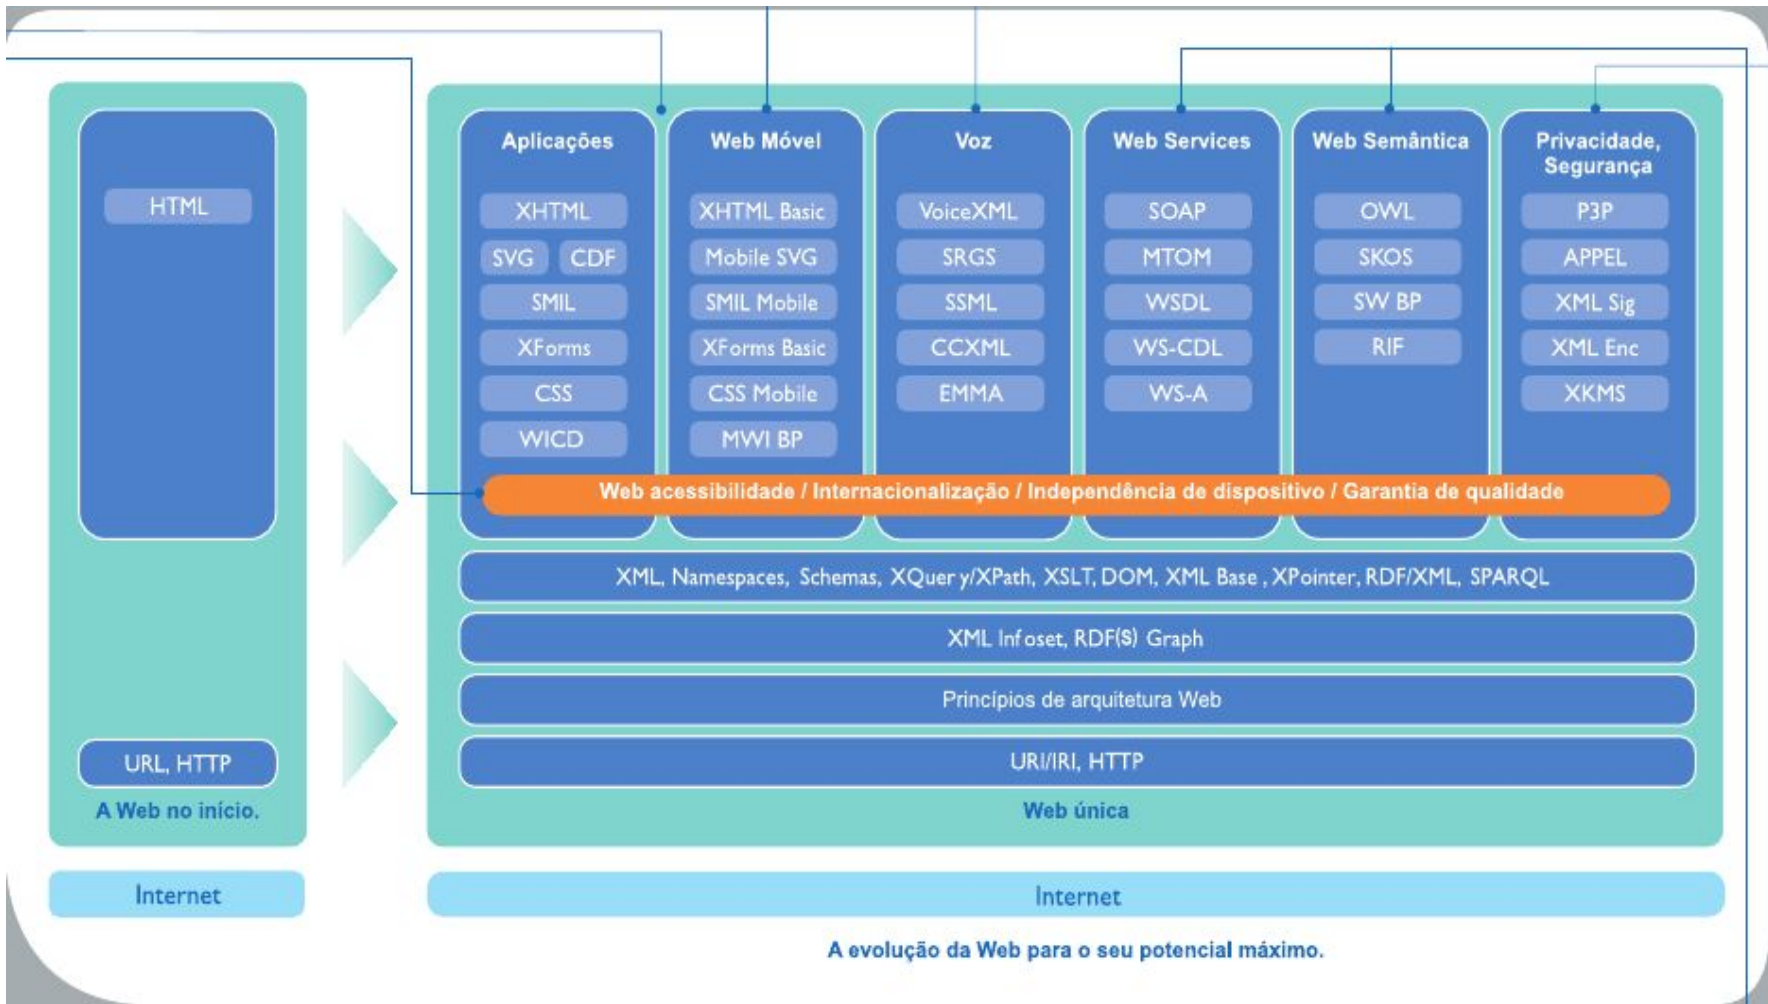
HTML

URL, HTTP

A Web no início.

Aplicações

XHTML

SVG CDF

SMIL

XForms

CSS

WICD

Web Móvel

XHTML Basic

Mobile SVG

SMIL Mobile

XForms Basic

CSS Mobile

MWI BP

Voz

VoiceXML

SRGS

SSML

CCXML

EMMA

Web Services

SOAP

MTOM

WSDL

WS-CDL

WS-A

Web Semântica

OWL

SKOS

SW BP

RIF

Privacidade, Segurança

P3P

APPEL

XML Sig

XML Enc

XKMS

Web acessibilidade / Internacionalização / Independência de dispositivo / Garantia de qualidade

XML, Namespaces, Schemas, XQuery/XPath, XSLT, DOM, XML Base, XPointer, RDF/XML, SPARQL

XML Infoset, RDF(S) Graph

Princípios de arquitetura Web

URI/IRI, HTTP

Web única

Internet

Internet

A evolução da Web para o seu potencial máximo.